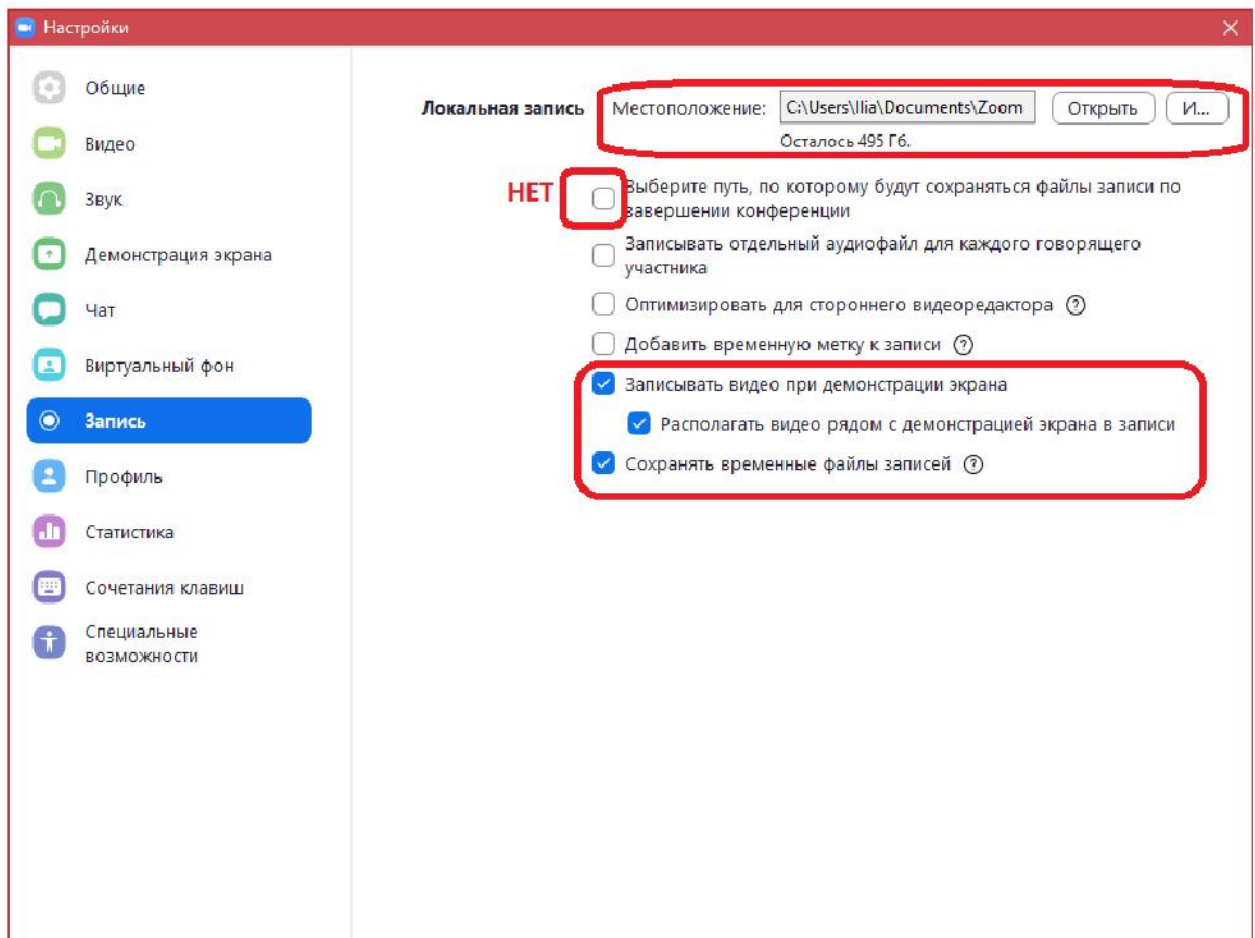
Настройки

Общие
Видео
Звук
Демонстрация экрана
Чат
Виртуальный фон
Запись
Профиль
Статистика
Сочетания клавиш
Специальные возможности

Локальная запись
Местоположение: C:\Users\Ilia\Documents\Zoom Открыть И...
Осталось 495 Гб.

НЕТ
Выберите путь, по которому будут сохраняться файлы записи по завершении конференции
Записывать отдельный аудиофайл для каждого говорящего участника
Оптимизировать для стороннего видеоредактора
Добавить временную метку к записи
Записывать видео при демонстрации экрана
Располагать видео рядом с демонстрацией экрана в записи
Сохранять временные файлы записей